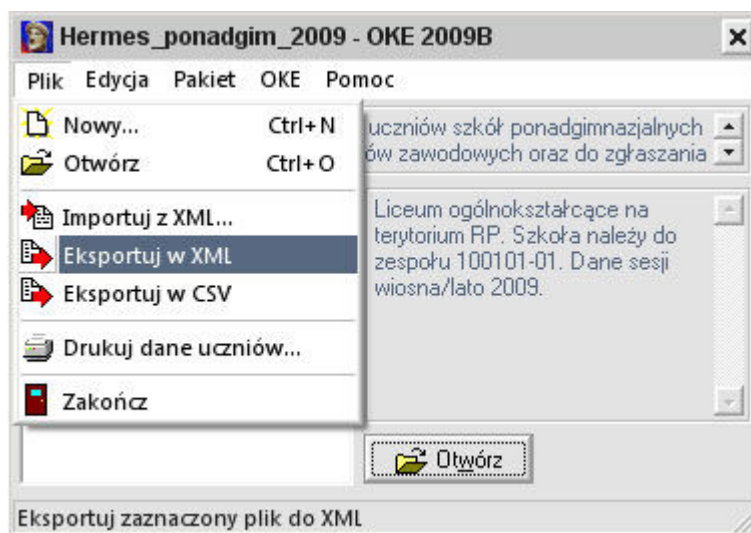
Hermes_ponadgim_2009 - OKE 2009B

Plik Edycja Pakiet OKE Pomoc

Nowy... Ctrl+N
Otwórz Ctrl+O
Importuj z XML...
Eksportuj w XML
Eksportuj w CSV
Drukuj dane uczniów...
Zakończ

uczniów szkół ponadgimnazjalnych
ów zawodowych oraz do zgłaszania

Liceum ogólnokształcące na terytorium RP. Szkoła należy do zespołu 100101-01. Dane sesji wiosna/lato 2009.

Otwórz

Eksportuj zaznaczony plik do XML